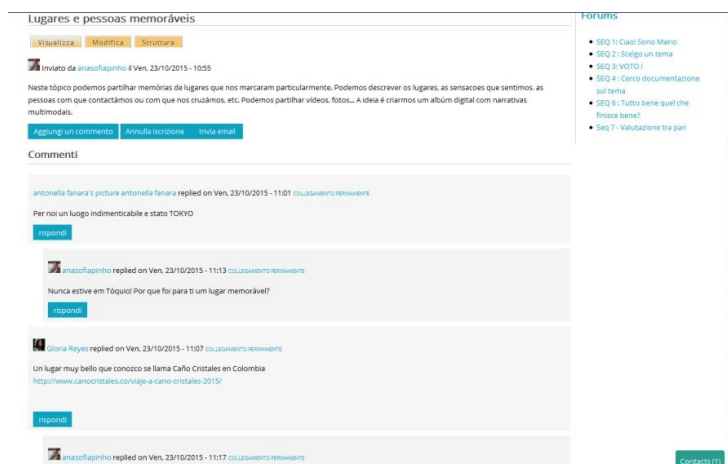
Lugares e pessoas memoráveis

Visualizza Modifica Struttura

Inviato da anasofiapinho il Ven, 23/10/2015 - 10:55

Neste tópico podemos partilhar memórias de lugares que nos marcaram particularmente. Podemos descrever os lugares, as sensacoes que sentimos, as pessoas com que contactámos ou com que nos cruzámos, etc. Podemos partilhar vídeos, fotos... A ideia é criarmos um álbum digital com narrativas multimodais.

Aggiungi un commento Annulla iscrizione Invia email

Commenti

antonella fanara's picture antonella fanara replied on Ven, 23/10/2015 - 11:01 COLLEGAMENTO PERMANENTE

Per noi un luogo indimenticabile è stato TOKYO

rispondi

anasofiapinho replied on Ven, 23/10/2015 - 11:13 COLLEGAMENTO PERMANENTE

Nunca estive em Tóquio! Por que foi para ti um lugar memorável?

rispondi

Gloria Reyes replied on Ven, 23/10/2015 - 11:07 COLLEGAMENTO PERMANENTE

Un lugar muy bello que conozco se llama Caño Cristales en Colombia
http://www.canocristales.co/viaje-a-cano-cristales-2015/

rispondi

anasofiapinho replied on Ven, 23/10/2015 - 11:17 COLLEGAMENTO PERMANENTE

Forums

SEQ 1: Ciao! Sono Mario
SEQ 2 : Scelgo un tema
SEQ 3: VOTO !
SEQ 4 : Cerco documentazione sul tema
SEQ 6 : Tutto bene quel che finisce bene?
Seq 7 - Valutazione tra pari

Contacts (1)